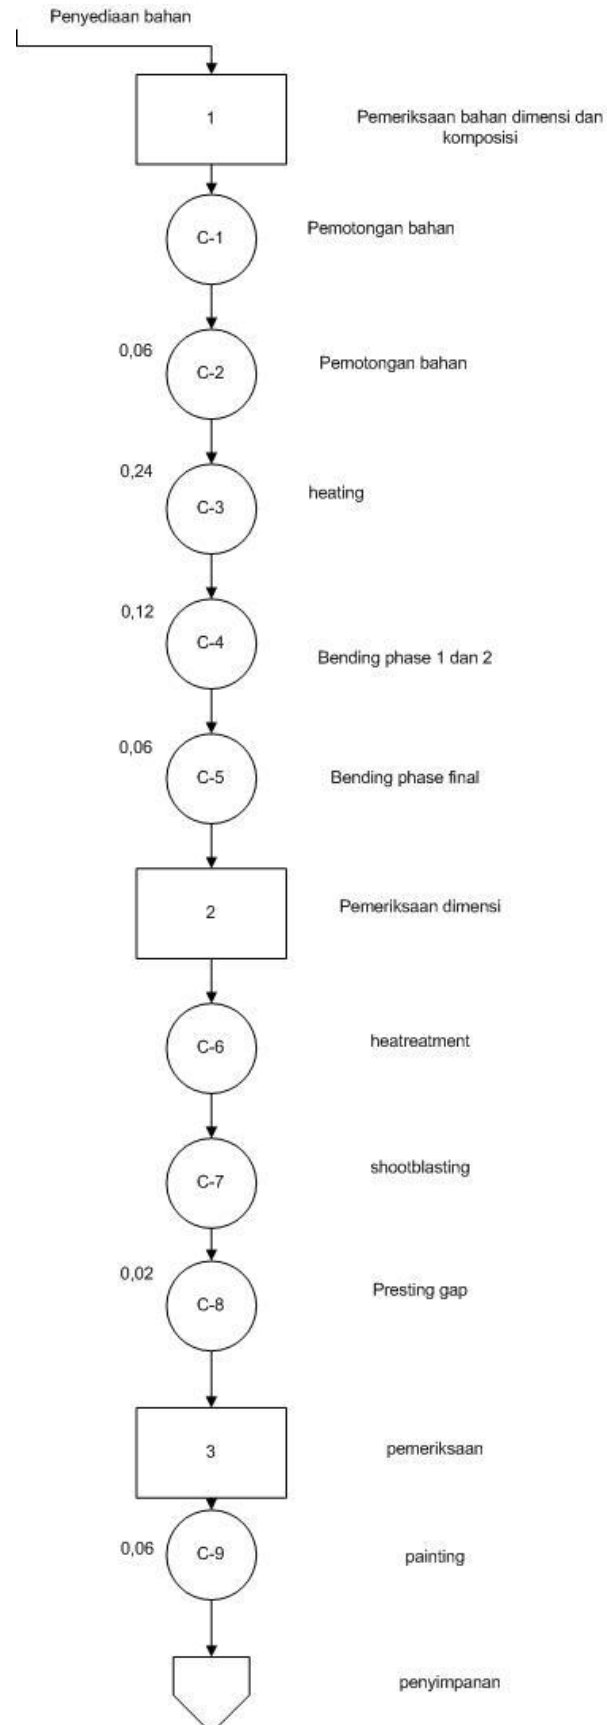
Penyediaan bahan

1

Pemeriksaan bahan dimensi dan komposisi

C-1

Pemotongan bahan

0,06

C-2

Pemotongan bahan

0,24

C-3

heating

0,12

C-4

Bending phase 1 dan 2

0,06

C-5

Bending phase final

2

Pemeriksaan dimensi

C-6

heatreatment

C-7

shootblasting

0,02

C-8

Presting gap

3

pemeriksaan

0,06

C-9

painting

penyimpanan